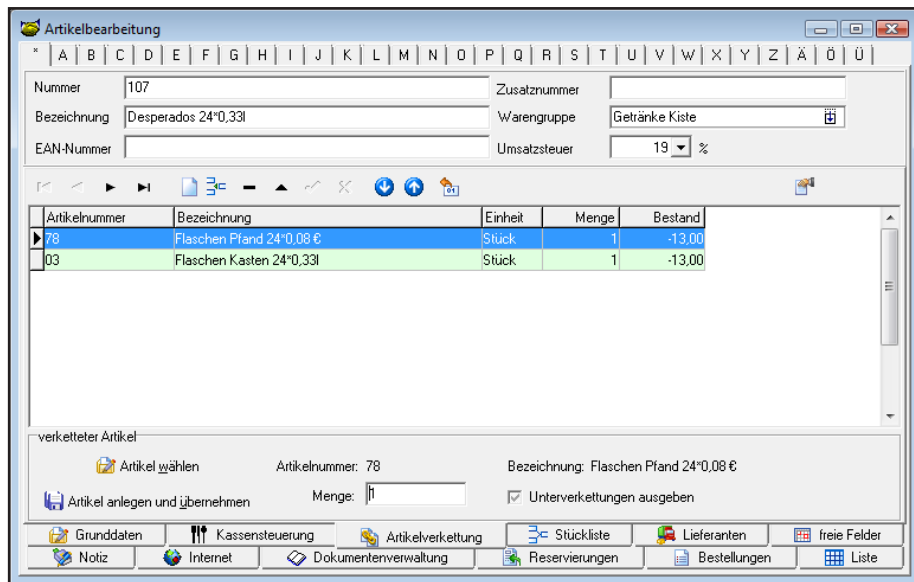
Artikelbearbeitung

* | A | B | C | D | E | F | G | H | I | J | K | L | M | N | O | P | Q | R | S | T | U | V | W | X | Y | Z | Ä | Ö | Ü

Nummer 107
Bezeichnung Desperados 24*0,33l
EAN-Nummer
Zusatznummer
Warengruppe Getränke Kiste
Umsatzsteuer 19 %

| Artikelnummer | Bezeichnung | Einheit | Menge | Bestand |
|---|---|---|---|---|
| 78 | Flaschen Pfand 24*0,08 € | Stück | 1 | -13,00 |
| 03 | Flaschen Kasten 24*0,33l | Stück | 1 | -13,00 |

verketteter Artikel
Artikel wählen
Artikelnummer: 78
Bezeichnung: Flaschen Pfand 24*0,08 €
Artikel anlegen und übernehmen
Menge: 1
Unterverkettungen ausgeben

Grunddaten | Kassensteuerung | Artikelverkettung | Stückliste | Lieferanten | freie Felder
Notiz | Internet | Dokumentenverwaltung | Reservierungen | Bestellungen | Liste